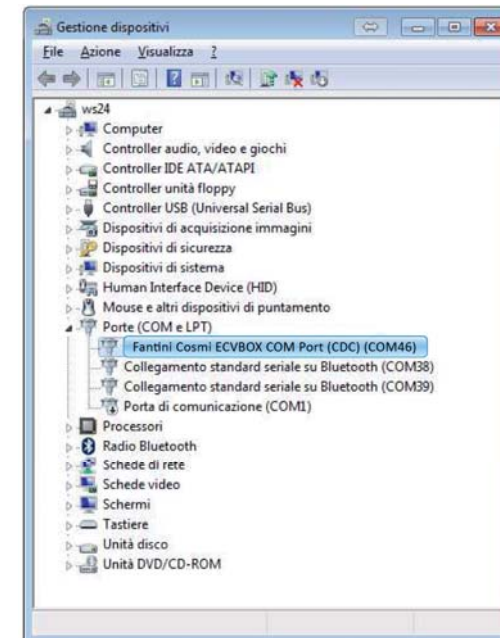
Gestione dispositivi

File Azione Visualizza ?

ws24
Computer
Controller audio, video e giochi
Controller IDE ATA/ATAPI
Controller unità floppy
Controller USB (Universal Serial Bus)
Dispositivi di acquisizione immagini
Dispositivi di sicurezza
Dispositivi di sistema
Human Interface Device (HID)
Mouse e altri dispositivi di puntamento
Porte (COM e LPT)
Fantini Cosmi ECVBOX COM Port (CDC) (COM46)
Collegamento standard seriale su Bluetooth (COM38)
Collegamento standard seriale su Bluetooth (COM39)
Porta di comunicazione (COM1)
Processori
Radio Bluetooth
Schede di rete
Schede video
Schermi
Tastiere
Unità disco
Unità DVD/CD-ROM